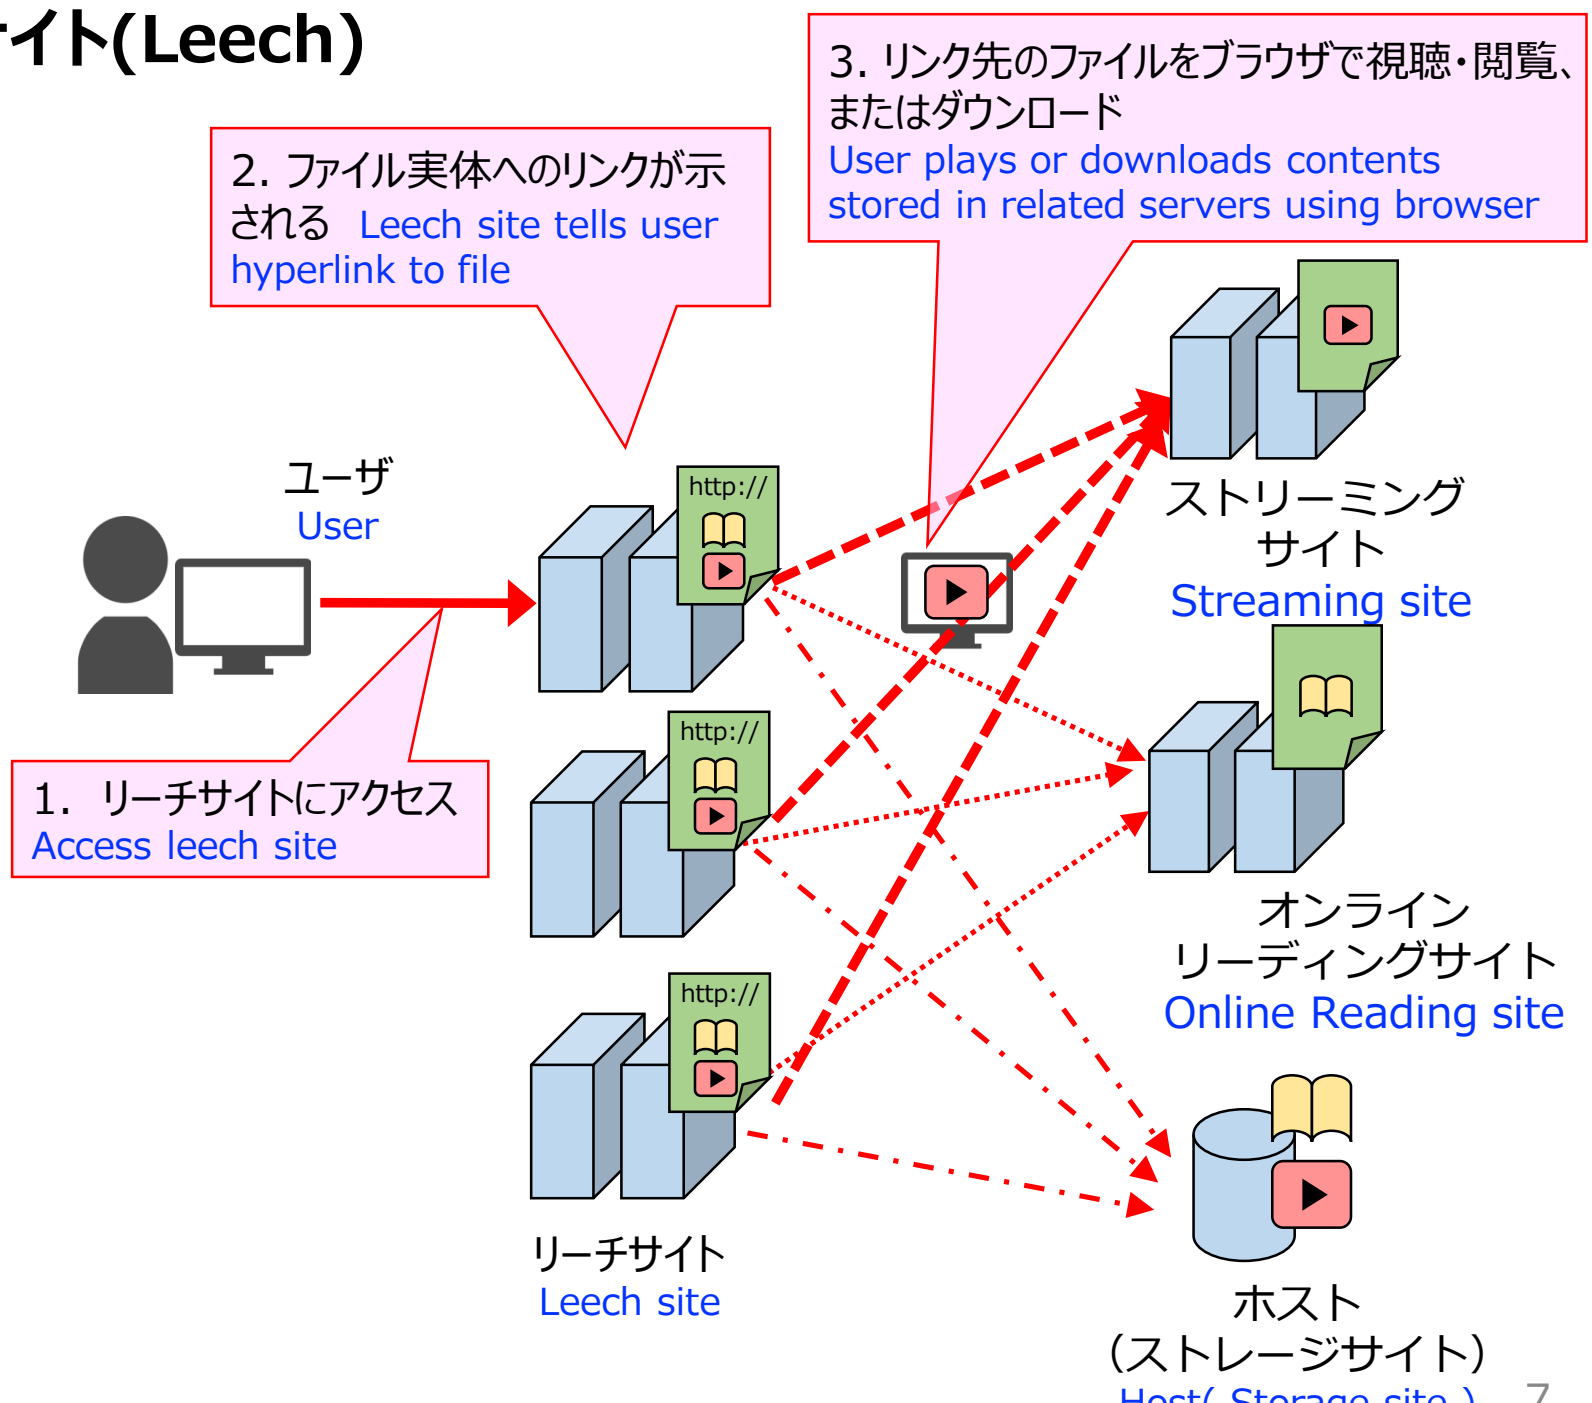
イト(Leech)

3. リンク先のファイルをブラウザで視聴・閲覧、またはダウンロード
User plays or downloads contents stored in related servers using browser

2. ファイル実体へのリンクが示される Leech site tells user hyperlink to file

ユーザ
User

http://

http://

http://

ストリーミングサイト
Streaming site

1. リーチサイトにアクセス
Access leech site

オンラインリーディングサイト
Online Reading site

リーチサイト
Leech site

ホスト
（ストレージサイト）
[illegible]

7